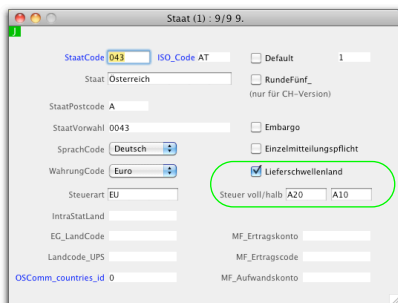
Staat (1) : 9/9 9.

StaatCode 043
ISO_Code AT
Default
1
Staat Österreich
RundeFünf_
(nur für CH-Version)
StaatPostcode A
StaatVorwahl 0043
Embargo
SprachCode Deutsch
Einzelmitteilungspflicht
WahrungCode Euro
Lieferschwellenland
Steuerart EU
Steuer voll/halb A20 A10
IntraStatLand
EG_LandCode
MF_Ertragskonto
Landcode_UPS
MF_Ertragscode
OSComm_countries_id 0
MF_Aufwandskonto